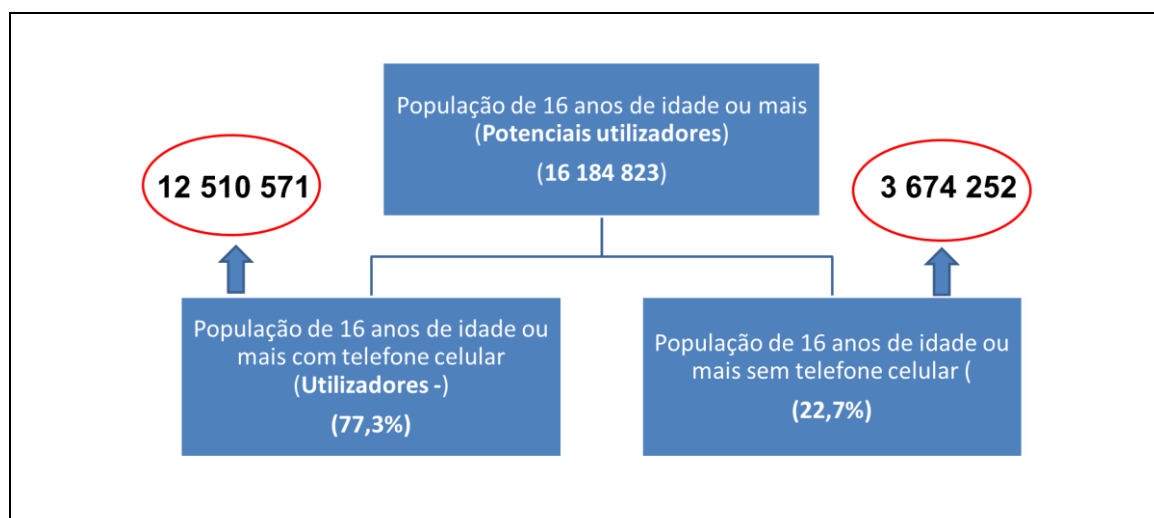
População de 16 anos de idade ou mais (Potenciais utilizadores)

(16 184 823)

12 510 571

3 674 252

População de 16 anos de idade ou mais com telefone celular (Utilizadores -)

(77,3%)

População de 16 anos de idade ou mais sem telefone celular (

(22,7%)